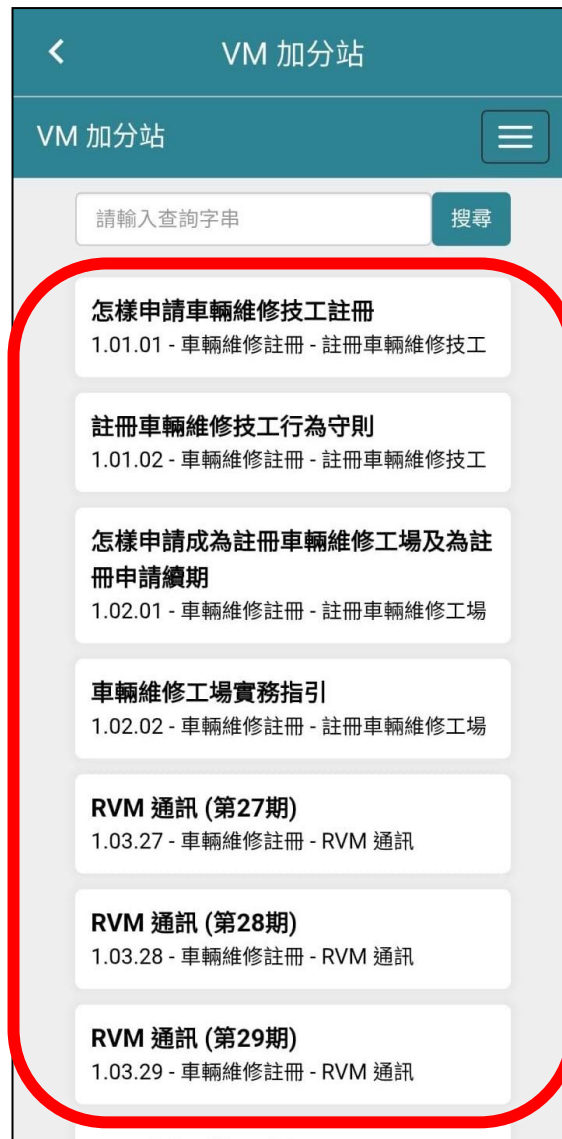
VM 加分站

VM 加分站

請輸入查詢字串

搜尋

怎樣申請車輛維修技工註冊
1.01.01 - 車輛維修註冊 - 註冊車輛維修技工

註冊車輛維修技工行為守則
1.01.02 - 車輛維修註冊 - 註冊車輛維修技工

怎樣申請成為註冊車輛維修工場及為註冊申請續期
1.02.01 - 車輛維修註冊 - 註冊車輛維修工場

車輛維修工場實務指引
1.02.02 - 車輛維修註冊 - 註冊車輛維修工場

RVM 通訊 (第27期)
1.03.27 - 車輛維修註冊 - RVM 通訊

RVM 通訊 (第28期)
1.03.28 - 車輛維修註冊 - RVM 通訊

RVM 通訊 (第29期)
1.03.29 - 車輛維修註冊 - RVM 通訊